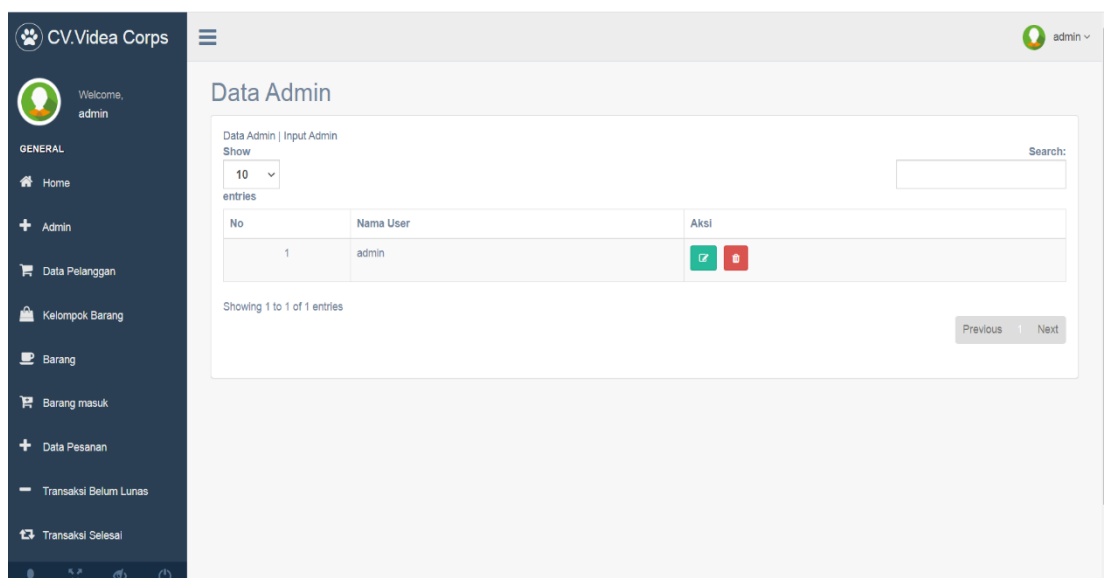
CV.Videa Corps

Welcome,
admin

GENERAL

Home

Admin

Data Pelanggan

Kelompok Barang

Barang

Barang masuk

Data Pesanan

Transaksi Belum Lunas

Transaksi Selesai

admin

Data Admin

Data Admin | Input Admin

Show
10
entries

Search:

| No | Nama User | Aksi |
|---|---|---|
| 1 | admin | |

Showing 1 to 1 of 1 entries

Previous 1 Next